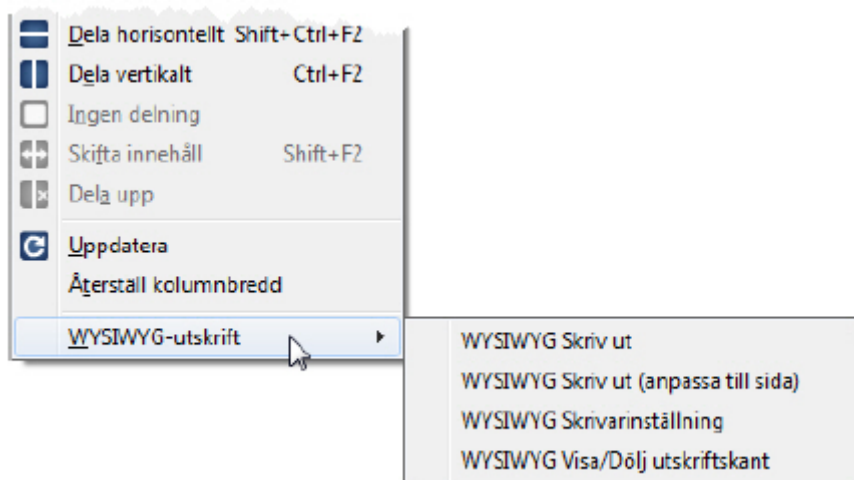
Dela horisontellt Shift+Ctrl+F2
Dela vertikalt Ctrl+F2
Ingen delning
Skifta innehåll Shift+F2
Dela upp
Uppdatera
Återställ kolumnbredd
WYSIWYG-utskrift
WYSIWYG Skriv ut
WYSIWYG Skriv ut (anpassa till sida)
WYSIWYG Skrivarinställning
WYSIWYG Visa/Dölj utskriftskant